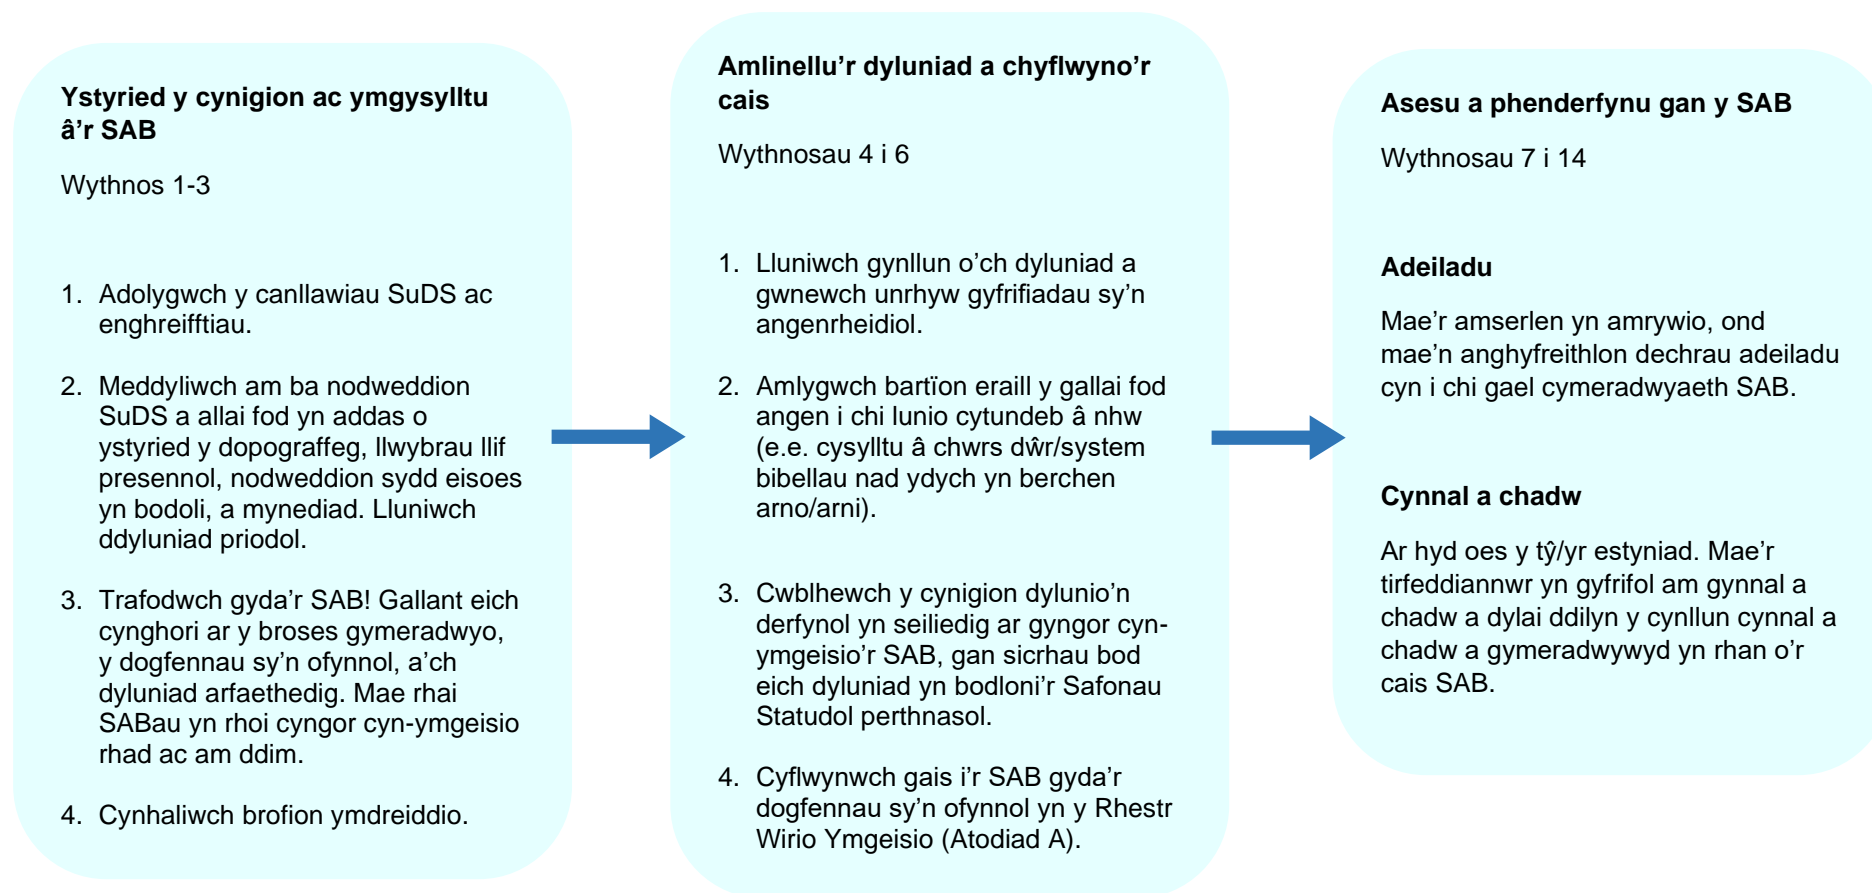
**Ystyried y cynigion ac ymgysylltu â'r SAB**

Wythnos 1-3

1. Adolygwch y canllawiau SuDS ac enghreifftiau.

2. Meddyliwch am ba nodweddion SuDS a allai fod yn addas o ystyried y dopograffeg, llwybrau llif presennol, nodweddion sydd eisoes yn bodoli, a mynediad. Lluniwch ddyluniad priodol.

3. Trafodwch gyda'r SAB! Gallant eich cynghori ar y broses gymeradwyo, y dogfennau sy'n ofynnol, a'ch dyluniad arfaethedig. Mae rhai SABau yn rhoi cyngor cyn-ymgeisio rhad ac am ddim.

4. Cynhaliwch brofion ymdreiddio.

**Amlinellu'r dyluniad a chyflwyno'r cais**

Wythnosau 4 i 6

1. Lluniwch gynllun o'ch dyluniad a gwnewch unrhyw gyfrifiadau sy'n angenrheidiol.

2. Amlygwch bartïon eraill y gallai fod angen i chi lunio cytundeb â nhw (e.e. cysylltu â chwrs dŵr/system bibellau nad ydych yn berchen arno/arni).

3. Cwblhewch y cynigion dylunio'n derfynol yn seiliedig ar gyngor cyn-ymgeisio'r SAB, gan sicrhau bod eich dyluniad yn bodloni'r Safonau Statudol perthnasol.

4. Cyflwynwch gais i'r SAB gyda'r dogfennau sy'n ofynnol yn y Rhestr Wirio Ymgeisio (Atodiad A).

**Asesu a phenderfynu gan y SAB**

Wythnosau 7 i 14

**Adeiladu**

Mae'r amserlen yn amrywio, ond mae'n anghyfreithlon dechrau adeiladu cyn i chi gael cymeradwyaeth SAB.

**Cynnal a chadw**

Ar hyd oes y tŷ/yr estyniad. Mae'r tirfeddiannwr yn gyfrifol am gynnal a chadw a dylai ddilyn y cynllun cynnal a chadw a gymeradwywyd yn rhan o'r cais SAB.